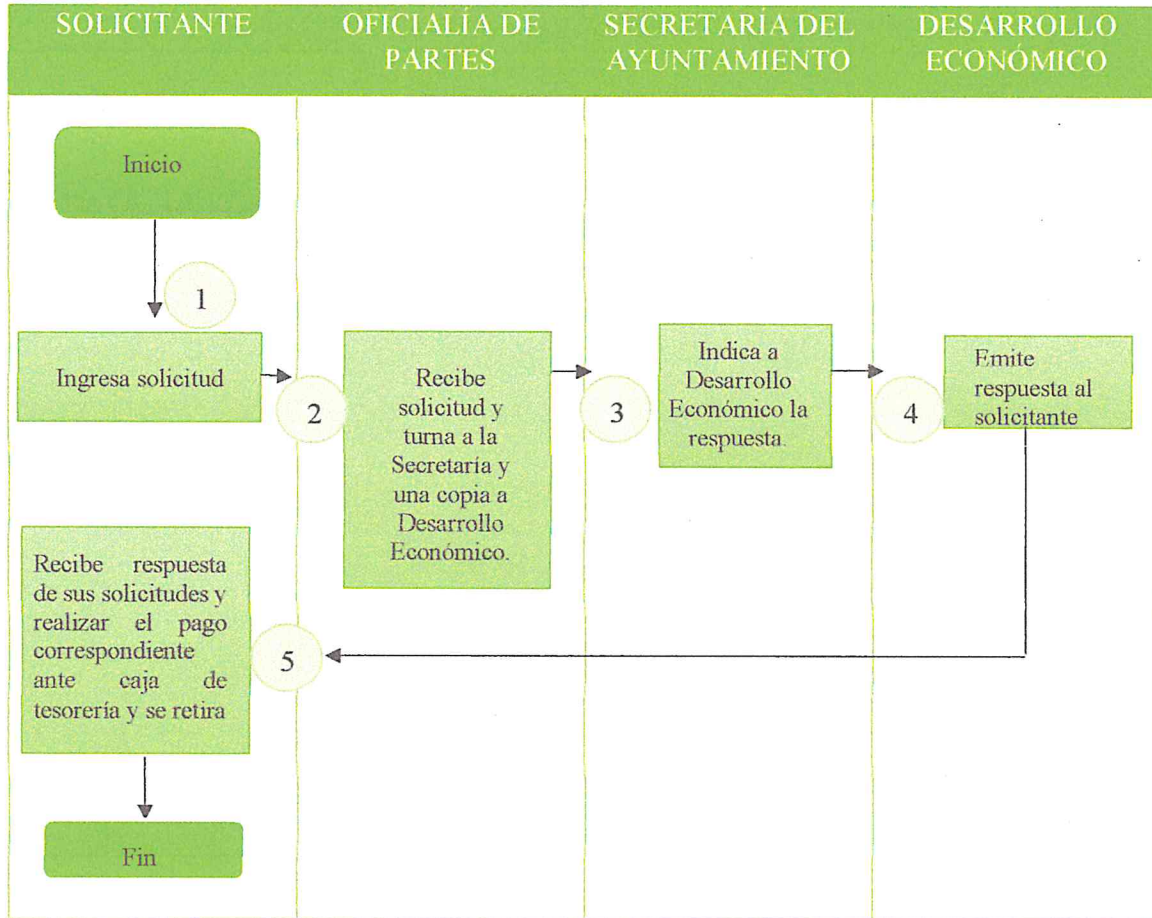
SOLICITANTE

OFICIALÍA DE PARTES

SECRETARÍA DEL AYUNTAMIENTO

DESARROLLO ECONÓMICO

Inicio

1

Ingresa solicitud

2

Recibe solicitud y turna a la Secretaría y una copia a Desarrollo Económico.

3

Indica a Desarrollo Económico la respuesta.

4

Emite respuesta al solicitante

Recibe respuesta de sus solicitudes y realizar el pago correspondiente ante caja de tesorería y se retira

5

Fin